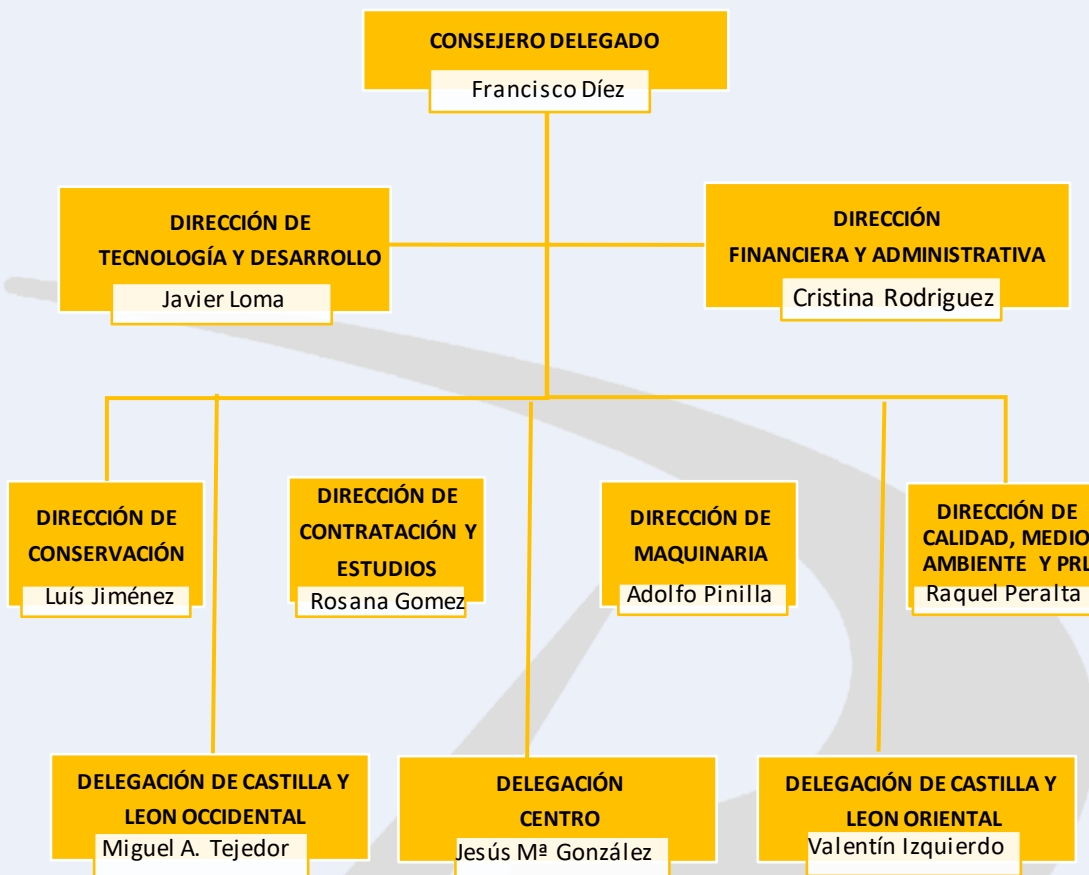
CONSEJERO DELEGADO
Francisco Díez

DIRECCIÓN DE TECNOLOGÍA Y DESARROLLO
Javier Loma

DIRECCIÓN FINANCIERA Y ADMINISTRATIVA
Cristina Rodriguez

DIRECCIÓN DE CONSERVACIÓN
Luís Jiménez

DIRECCIÓN DE CONTRATACIÓN Y ESTUDIOS
Rosana Gomez

DIRECCIÓN DE MAQUINARIA
Adolfo Pinilla

DIRECCIÓN DE CALIDAD, MEDIO AMBIENTE Y PRL
Raquel Peralta

DELEGACIÓN DE CASTILLA Y LEON OCCIDENTAL
Miguel A. Tejedor

DELEGACIÓN CENTRO
Jesús Mª González

DELEGACIÓN DE CASTILLA Y LEON ORIENTAL
Valentín Izquierdo